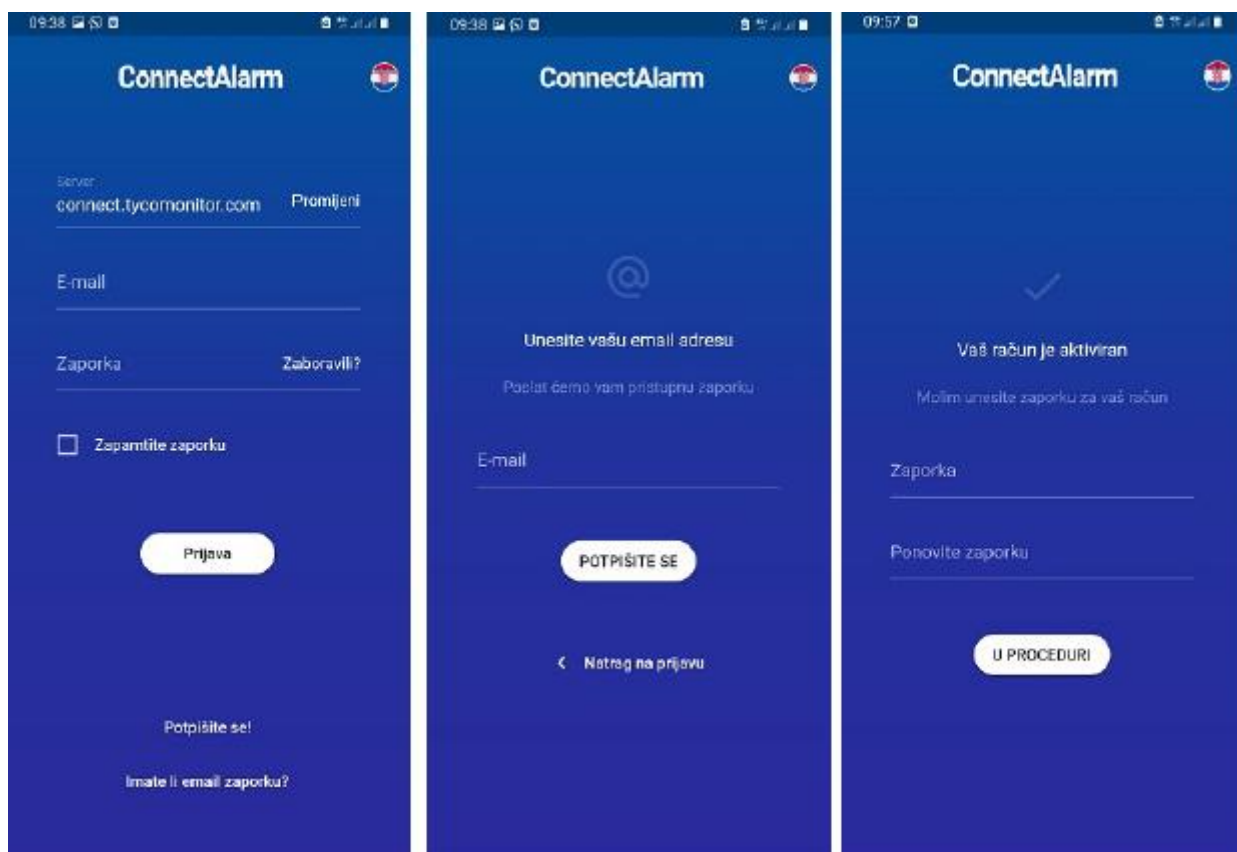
09:38

ConnectAlarm

Server
connect.tycomonitor.com Promijeni

E-mail

Zaporka Zaboravili?

Zapamtite zaporku

Prijava

Potpišite se!

Imate li email zaporku?

09:38

ConnectAlarm

@

Unesite vašu email adresu

Poslat ćemo vam pristupnu zaporku

E-mail

POTPIŠITE SE

< Natrag na prijavu

09:57

ConnectAlarm

Vaš račun je aktiviran

Molim unesite zaporku za vaš račun

Zaporka

Ponovite zaporku

U PROCEDURI